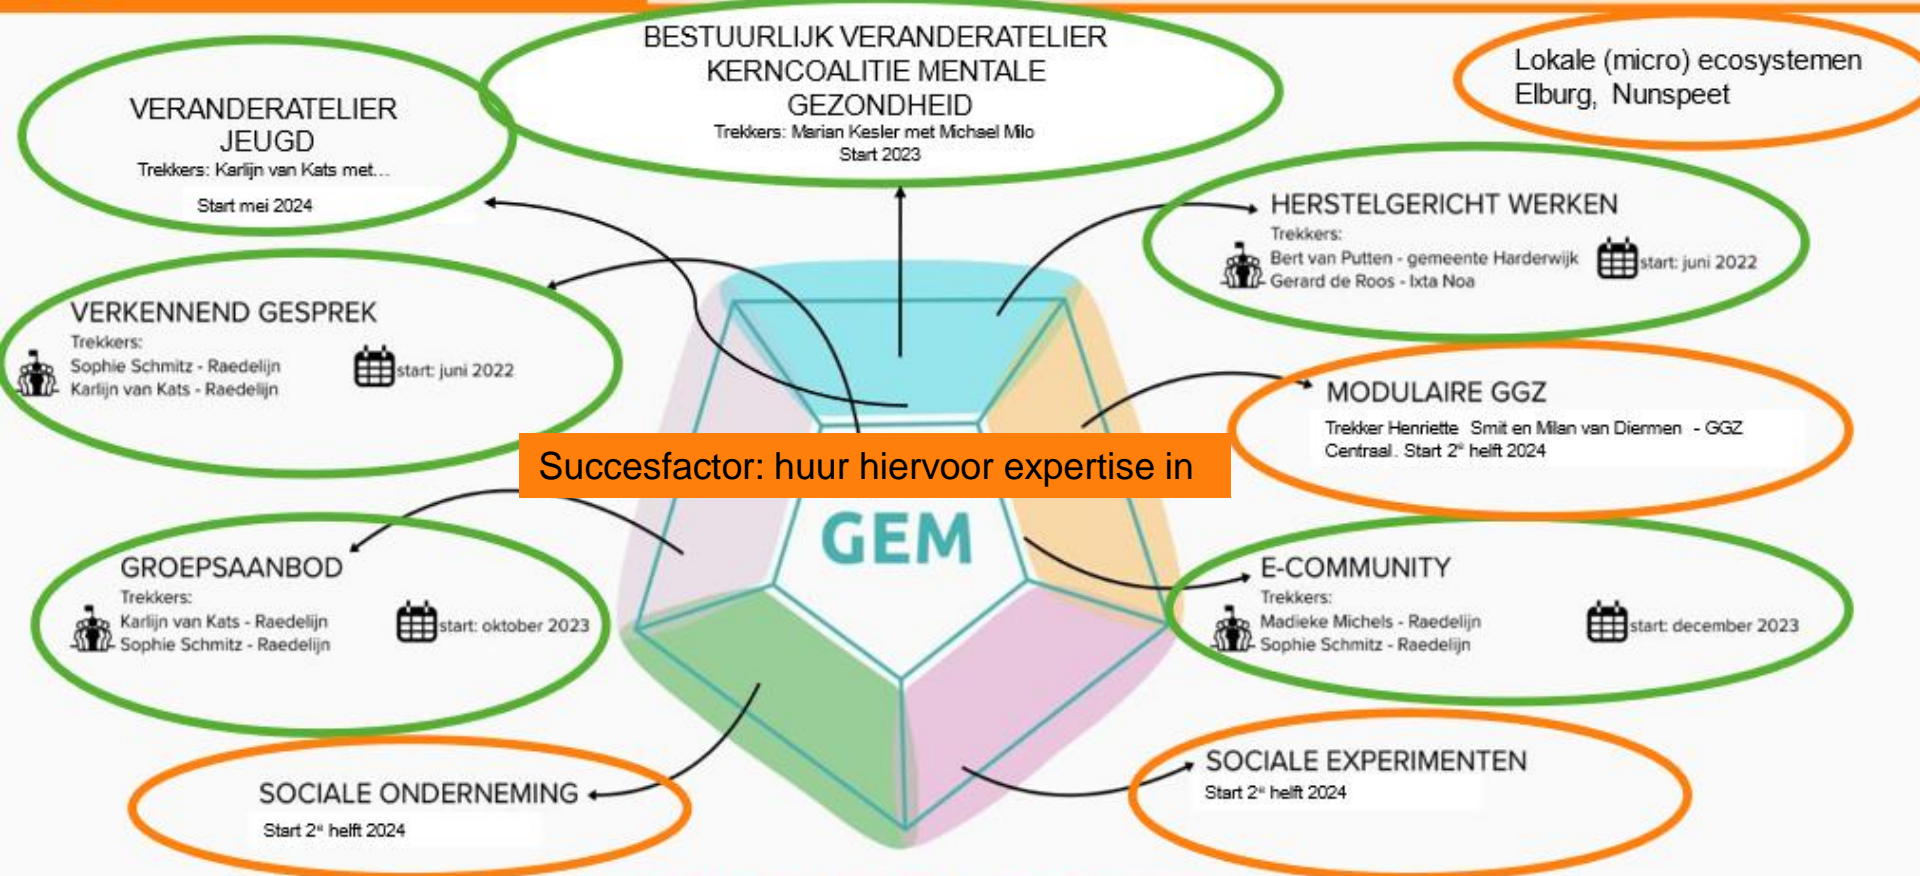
BESTUURLIJK VERANDERATELIER
KERNCOALITIE MENTALE GEZONDHEID
Trekkers: Marian Kesler met Michael Milo
Start 2023

VERANDERATELIER JEUGD
Trekkers: Karlijn van Kats met...
Start mei 2024

Lokale (micro) ecosystemen
Elburg, Nunspeet

HERSTELGERICHT WERKEN
Trekkers:
Bert van Putten - gemeente Harderwijk
Gerard de Roos - Ixta Noa
start: juni 2022

VERKENNEND GESPREK
Trekkers:
Sophie Schmitz - Raedelijn
Karlijn van Kats - Raedelijn
start: juni 2022

MODULAIRE GGZ
Trekker Henriette Smit en Milan van Diermen - GGZ Centraal. Start 2$^e$ helft 2024

Succesfactor: huur hiervoor expertise in

GEM

GROEPSAANBOD
Trekkers:
Karlijn van Kats - Raedelijn
Sophie Schmitz - Raedelijn
start: oktober 2023

E-COMMUNITY
Trekkers:
Madieke Michels - Raedelijn
Sophie Schmitz - Raedelijn
start: december 2023

SOCIALE ONDERNEMING
Start 2$^e$ helft 2024

SOCIALE EXPERIMENTEN
Start 2$^e$ helft 2024